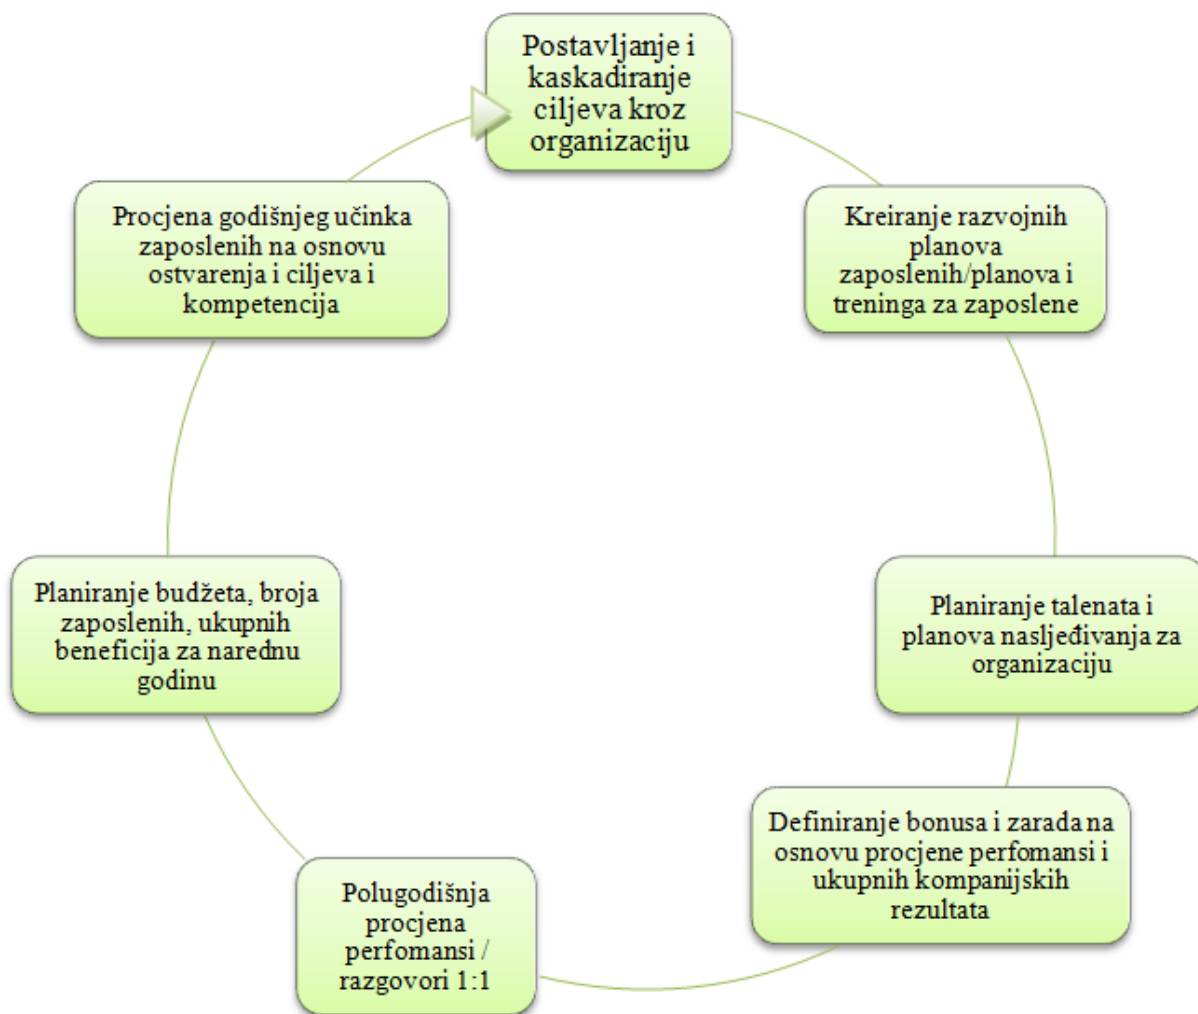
Postavljanje i kaskadiranje ciljeva kroz organizaciju

Kreiranje razvojnih planova zaposlenih/planova i treninga za zaposlene

Planiranje talenata i planova nasljeđivanja za organizaciju

Definiranje bonusa i zarada na osnovu procjene perfomansi i ukupnih kompanijskih rezultata

Polugodišnja procjena perfomansi / razgovori 1:1

Planiranje budžeta, broja zaposlenih, ukupnih beneficija za narednu godinu

Procjena godišnjeg učinka zaposlenih na osnovu ostvarenja i ciljeva i kompetencija